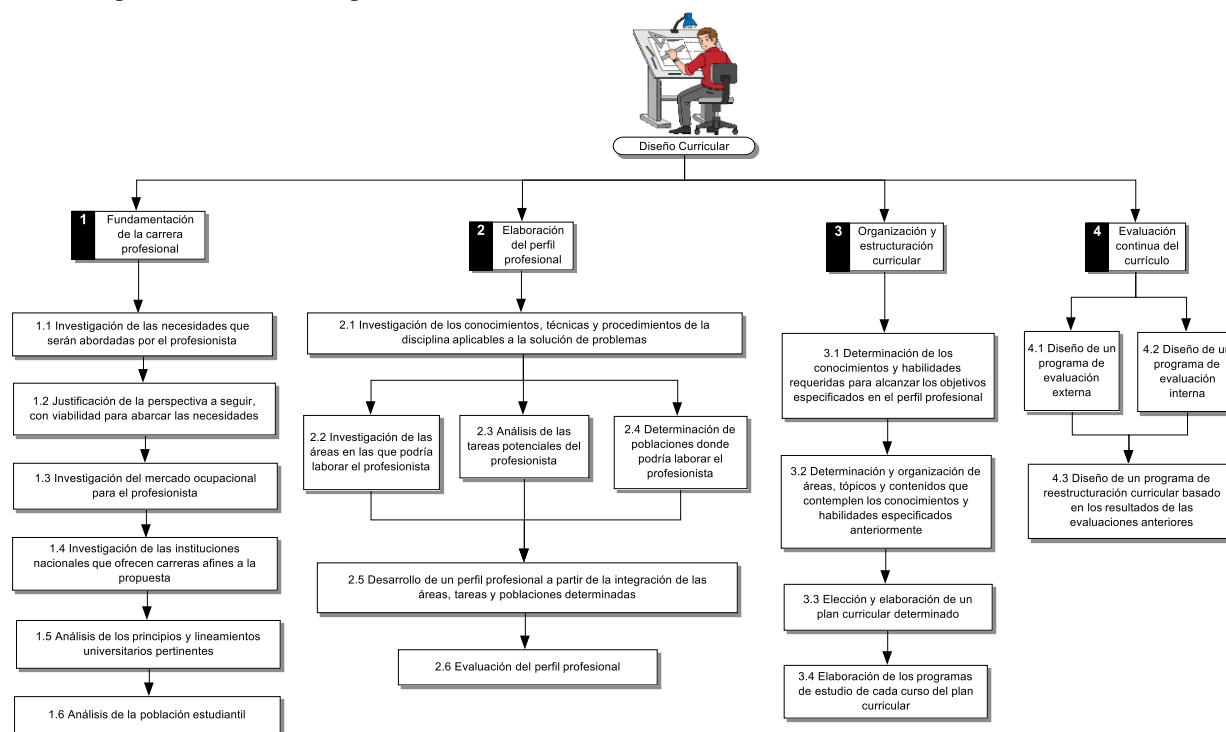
Diseño Curricular

1 Fundamentación de la carrera profesional

1.1 Investigación de las necesidades que serán abordadas por el profesionista

1.2 Justificación de la perspectiva a seguir, con viabilidad para abarcar las necesidades

1.3 Investigación del mercado ocupacional para el profesionista

1.4 Investigación de las instituciones nacionales que ofrecen carreras afines a la propuesta

1.5 Análisis de los principios y lineamientos universitarios pertinentes

1.6 Análisis de la población estudiantil

2 Elaboración del perfil profesional

2.1 Investigación de los conocimientos, técnicas y procedimientos de la disciplina aplicables a la solución de problemas

2.2 Investigación de las áreas en las que podría laborar el profesionista

2.3 Análisis de las tareas potenciales del profesionista

2.4 Determinación de poblaciones donde podría laborar el profesionista

2.5 Desarrollo de un perfil profesional a partir de la integración de las áreas, tareas y poblaciones determinadas

2.6 Evaluación del perfil profesional

3 Organización y estructuración curricular

3.1 Determinación de los conocimientos y habilidades requeridas para alcanzar los objetivos especificados en el perfil profesional

3.2 Determinación y organización de áreas, tópicos y contenidos que contemplen los conocimientos y habilidades especificados anteriormente

3.3 Elección y elaboración de un plan curricular determinado

3.4 Elaboración de los programas de estudio de cada curso del plan curricular

4 Evaluación continua del currículo

4.1 Diseño de un programa de evaluación externa

4.2 Diseño de u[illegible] programa de evaluación interna

4.3 Diseño de un programa de reestructuración curricular basado en los resultados de las evaluaciones anteriores